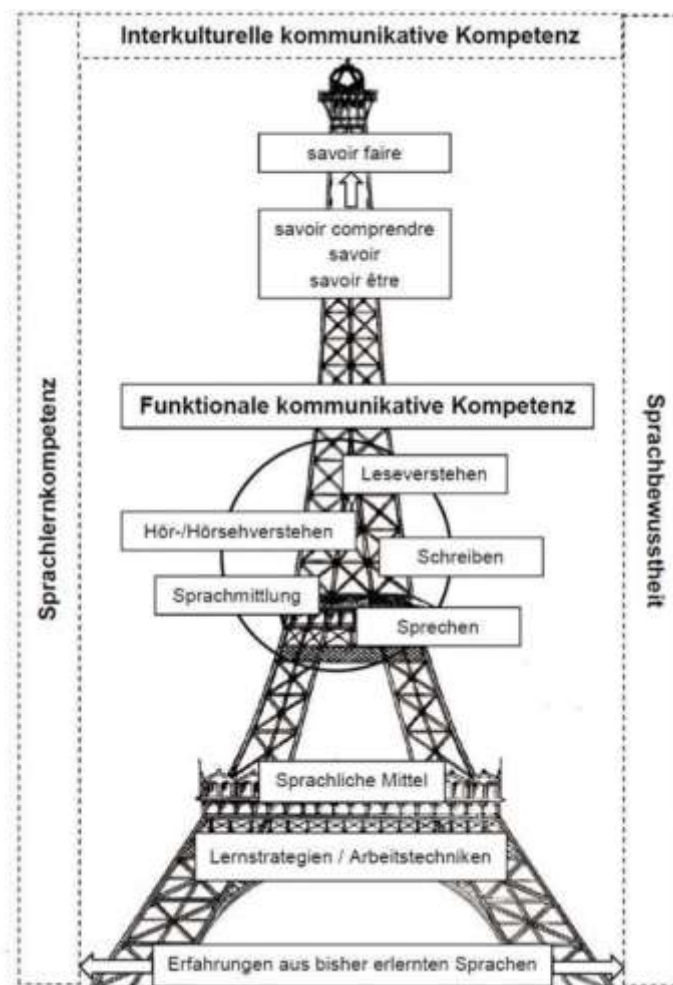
Interkulturelle kommunikative Kompetenz

savoir faire

savoir comprendre
savoir
savoir être

Sprachlernkompetenz

Funktionale kommunikative Kompetenz

Sprachbewusstheit

Leseverstehen

Hör-/Hörsehverstehen

Schreiben

Sprachmittlung

Sprechen

Sprachliche Mittel

Lernstrategien / Arbeitstechniken

Erfahrungen aus bisher erlernten Sprachen